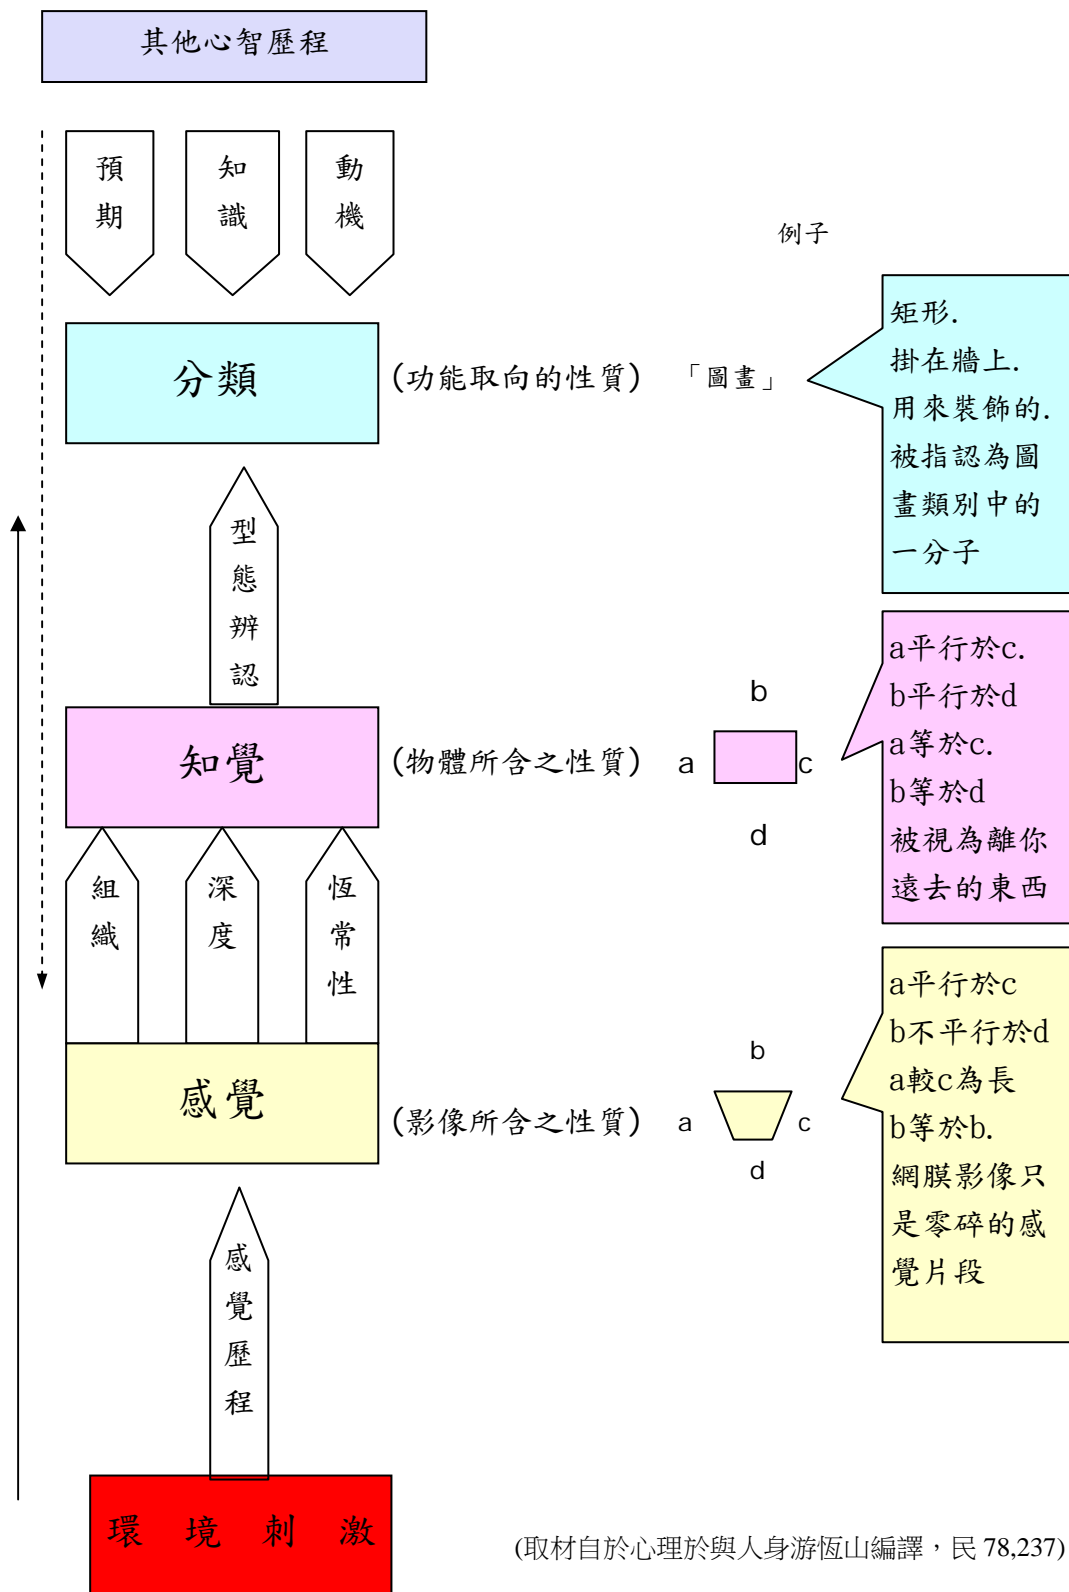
其他心智歷程

預期

知識

動機

例子

分類

(功能取向的性質)

「圖畫」

矩形.
掛在牆上.
用來裝飾的.
被指認為圖畫類別中的一分子

型態辨認

b

知覺

(物體所含之性質)

a

c

d

a平行於c.
b平行於d
a等於c.
b等於d
被視為離你遠去的東西

組織

深度

恆常性

b

感覺

(影像所含之性質)

a

c

d

a平行於c
b不平行於d
a較c為長
b等於b.
網膜影像只是零碎的感覺片段

感覺歷程

環 境 刺 激

(取材自於心理於與人身游恆山編譯，民 78,237)